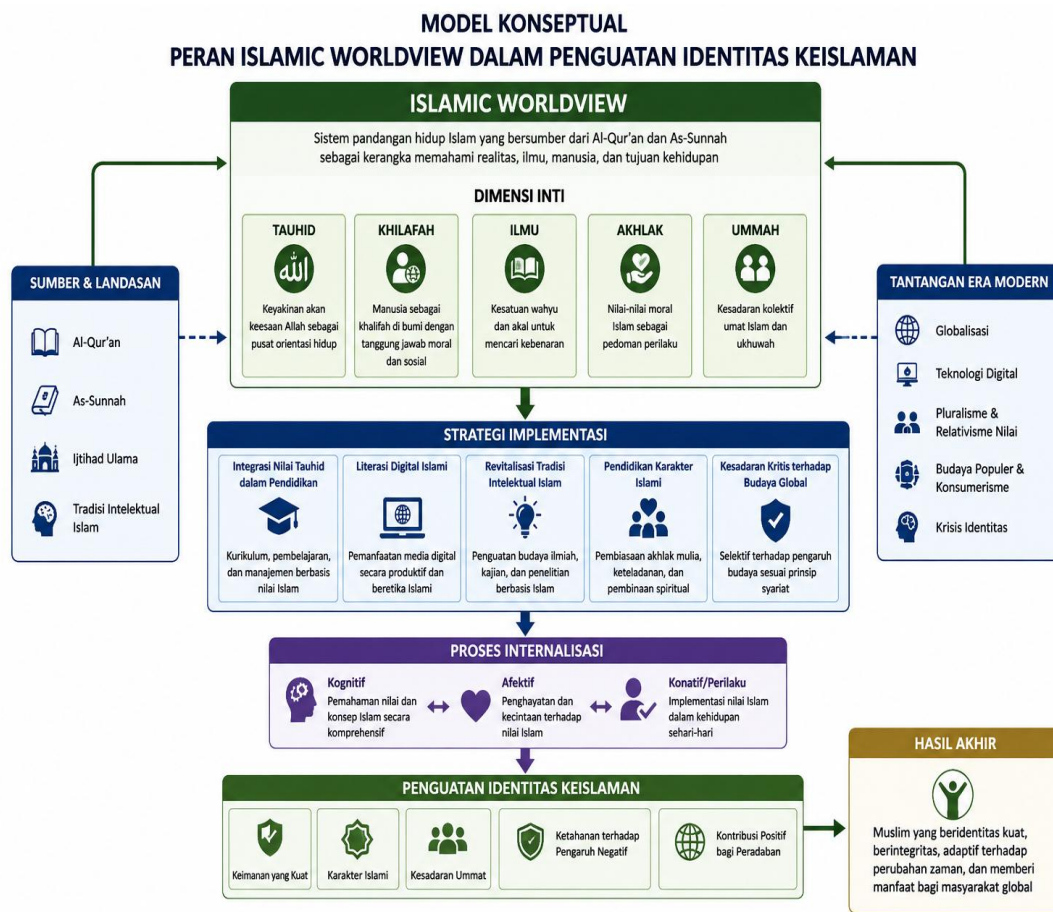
MODEL KONSEPTUAL
PERAN ISLAMIC WORLDVIEW DALAM PENGUATAN IDENTITAS KEISLAMAN

ISLAMIC WORLDVIEW

Sistem pandangan hidup Islam yang bersumber dari Al-Qur'an dan As-Sunnah sebagai kerangka memahami realitas, ilmu, manusia, dan tujuan kehidupan

DIMENSI INTI

TAUHID
Keyakinan akan keesaan Allah sebagai pusat orientasi hidup

KHILAFAH
Manusia sebagai khalifah di bumi dengan tanggung jawab moral dan sosial

ILMU
Kesatuan wahyu dan akal untuk mencari kebenaran

AKHLAK
Nilai-nilai moral Islam sebagai pedoman perilaku

UMMAH
Kesadaran kolektif umat Islam dan ukhuwah

SUMBER & LANDASAN
Al-Qur'an
As-Sunnah
Ijtihad Ulama
Tradisi Intelektual Islam

TANTANGAN ERA MODERN
Globalisasi
Teknologi Digital
Pluralisme & Relativisme Nilai
Budaya Populer & Konsumerisme
Krisis Identitas

STRATEGI IMPLEMENTASI

Integrasi Nilai Tauhid dalam Pendidikan
Kurikulum, pembelajaran, dan manajemen berbasis nilai Islam

Literasi Digital Islami
Pemanfaatan media digital secara produktif dan beretika Islami

Revitalisasi Tradisi Intelektual Islam
Penguatan budaya ilmiah, kajian, dan penelitian berbasis Islam

Pendidikan Karakter Islami
Pembiasaan akhlak mulia, keteladanan, dan pembinaan spiritual

Kesadaran Kritis terhadap Budaya Global
Selektif terhadap pengaruh budaya sesuai prinsip syariat

PROSES INTERNALISASI

Kognitif
Pemahaman nilai dan konsep Islam secara komprehensif

Afektif
Penghayatan dan kecintaan terhadap nilai Islam

Konatif/Perilaku
Implementasi nilai Islam dalam kehidupan sehari-hari

PENGUATAN IDENTITAS KEISLAMAN
Keimanan yang Kuat
Karakter Islami
Kesadaran Ummat
Ketahanan terhadap Pengaruh Negatif
Kontribusi Positif bagi Peradaban

HASIL AKHIR
Muslim yang beridentitas kuat, berintegritas, adaptif terhadap perubahan zaman, dan memberi manfaat bagi masyarakat global